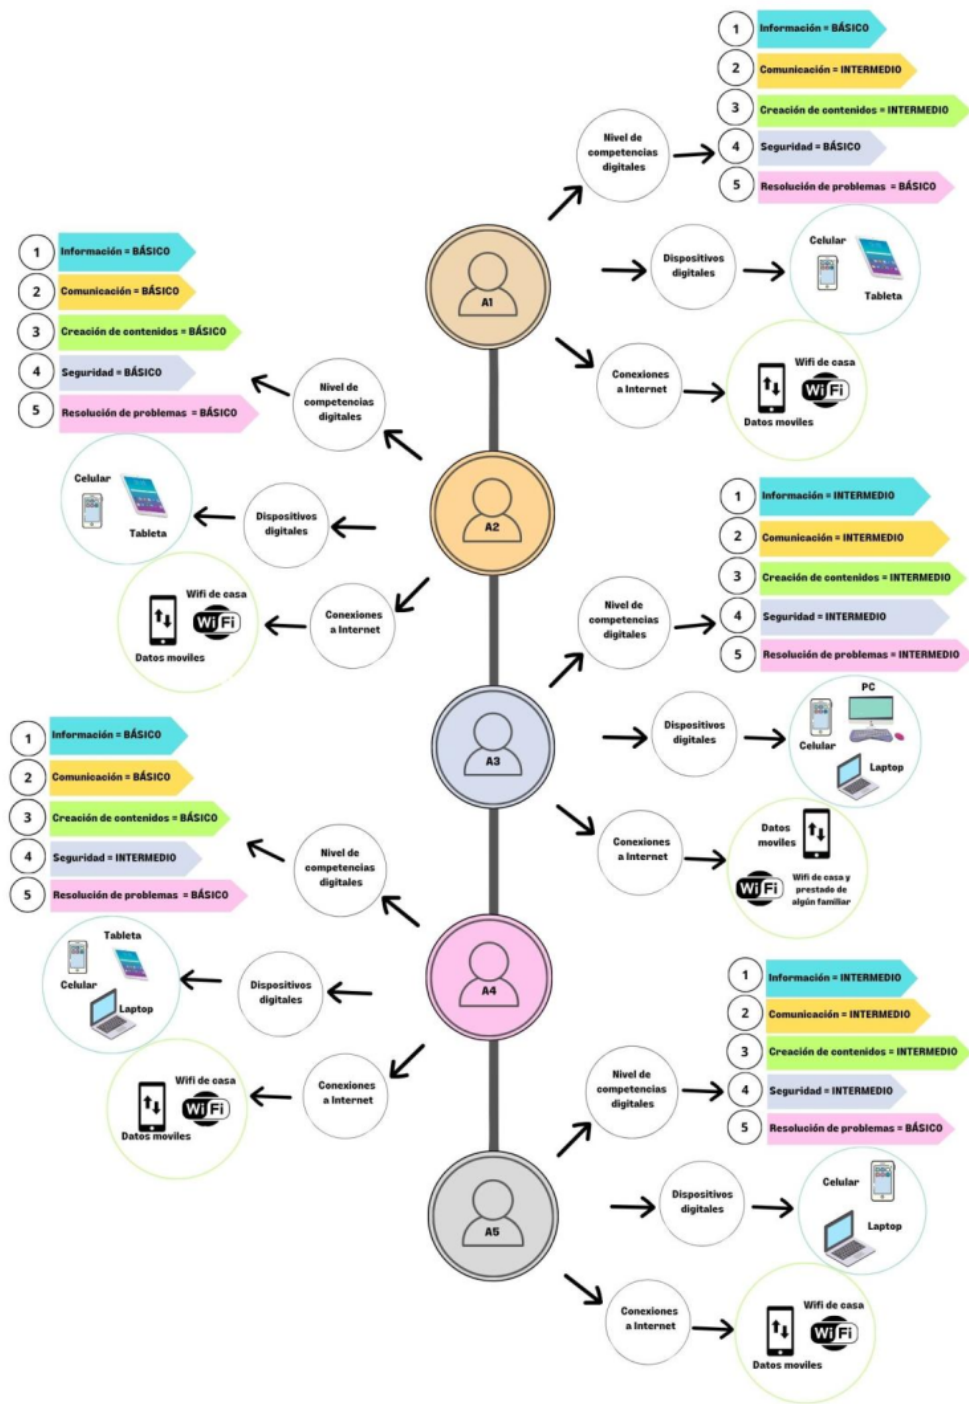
A1

Nivel de competencias digitales

1 Información = BÁSICO
2 Comunicación = INTERMEDIO
3 Creación de contenidos = INTERMEDIO
4 Seguridad = BÁSICO
5 Resolución de problemas = BÁSICO

Dispositivos digitales

Celular
Tableta

Conexiones a Internet

Wifi de casa
Wi Fi
Datos moviles

A2

Nivel de competencias digitales

1 Información = BÁSICO
2 Comunicación = BÁSICO
3 Creación de contenidos = BÁSICO
4 Seguridad = BÁSICO
5 Resolución de problemas = BÁSICO

Dispositivos digitales

Celular
Tableta

Conexiones a Internet

Wifi de casa
Wi Fi
Datos moviles

A3

Nivel de competencias digitales

1 Información = INTERMEDIO
2 Comunicación = INTERMEDIO
3 Creación de contenidos = INTERMEDIO
4 Seguridad = INTERMEDIO
5 Resolución de problemas = INTERMEDIO

Dispositivos digitales

PC
Celular
Laptop

Conexiones a Internet

Datos moviles
Wi Fi
Wifi de casa y prestado de algún familiar

A4

Nivel de competencias digitales

1 Información = BÁSICO
2 Comunicación = BÁSICO
3 Creación de contenidos = BÁSICO
4 Seguridad = INTERMEDIO
5 Resolución de problemas = BÁSICO

Dispositivos digitales

Tableta
Celular
Laptop

Conexiones a Internet

Wifi de casa
Wi Fi
Datos moviles

A5

Nivel de competencias digitales

1 Información = INTERMEDIO
2 Comunicación = INTERMEDIO
3 Creación de contenidos = INTERMEDIO
4 Seguridad = INTERMEDIO
5 Resolución de problemas = BÁSICO

Dispositivos digitales

Celular
Laptop

Conexiones a Internet

Wifi de casa
Wi Fi
Datos moviles